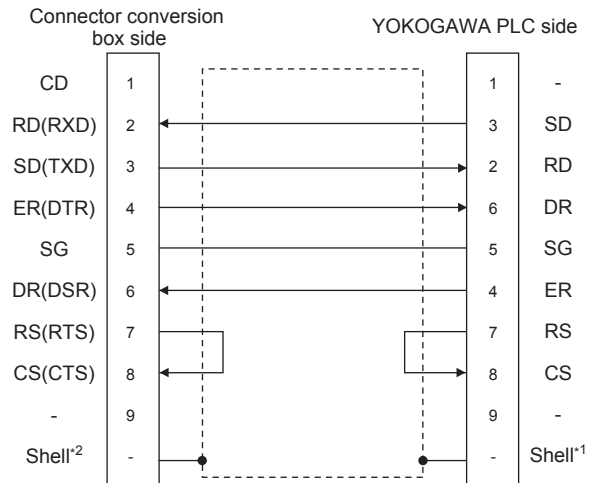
Connector conversion box side

YOKOGAWA PLC side

| Connector conversion box side | | | YOKOGAWA PLC side | |
|---|---|---|---|---|
| CD | 1 | | 1 | - |
| RD(RXD) | 2 | | 3 | SD |
| SD(TXD) | 3 | | 2 | RD |
| ER(DTR) | 4 | | 6 | DR |
| SG | 5 | | 5 | SG |
| DR(DSR) | 6 | | 4 | ER |
| RS(RTS) | 7 | | 7 | RS |
| CS(CTS) | 8 | | 8 | CS |
| - | 9 | | 9 | - |
| Shell$^{*2}$ | - | | - | Shell$^{*1}$ |